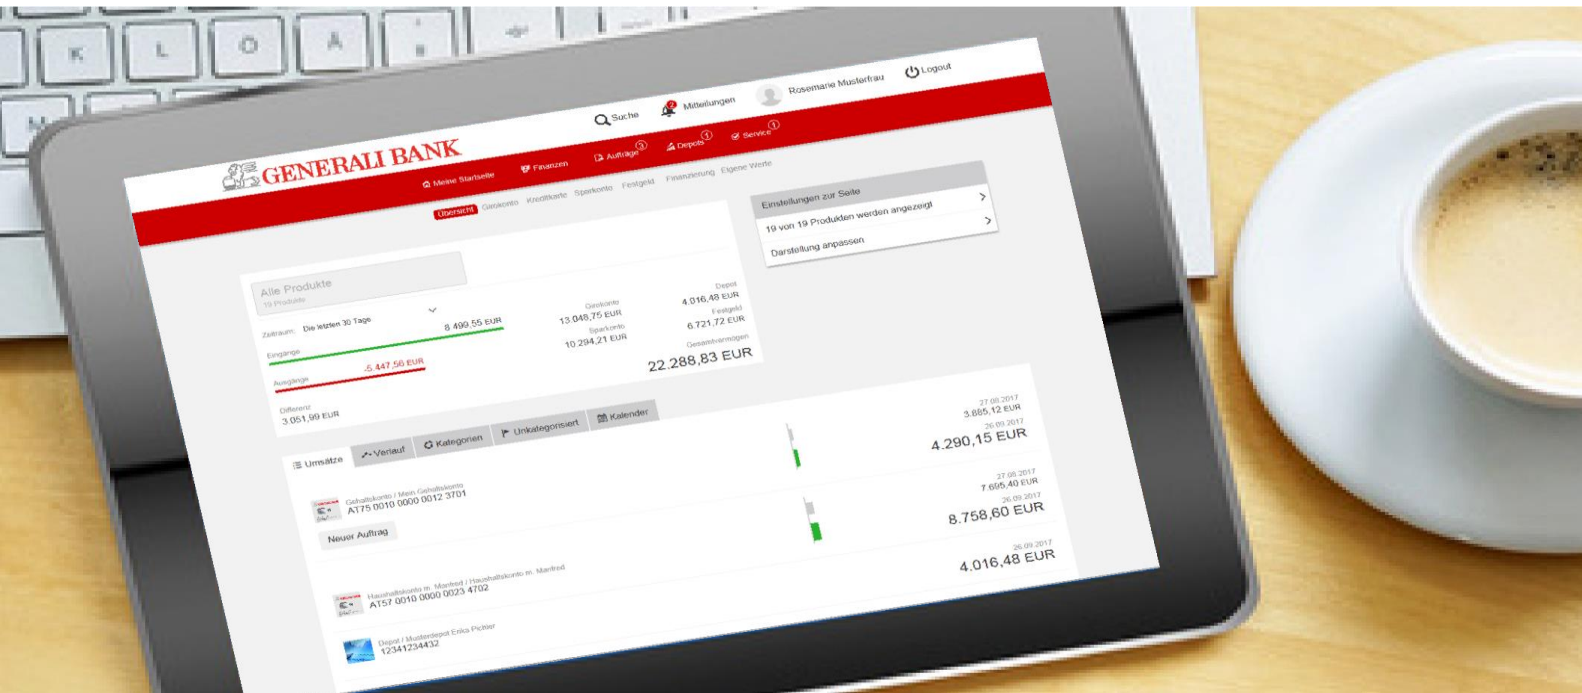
K L O Ä

GENERALI BANK

Suche
Mitteilungen
Rosemarie Musterfrau
Logout

Meine Startseite
Finanzen
Aufträge 3
Depots 1
Service 1

Übersicht Girokonto Kreditkarte Sparkonto Festgeld Finanzierung Eigene Werte

Einstellungen zur Seite
19 von 19 Produkten werden angezeigt
Darstellung anpassen

Alle Produkte
19 Produkte

Zeitraum: Die letzten 30 Tage

Eingänge 8.499,55 EUR
Ausgänge -5.447,56 EUR
Differenz 3.051,99 EUR

Girokonto 13.048,75 EUR
Sparkonto 10.294,21 EUR
Depot 4.016,48 EUR
Festgeld 6.721,72 EUR
Gesamtvermögen 22.288,83 EUR

Umsätze
Verlauf
Kategorien
Unkategorisiert
Kalender

27.08.2017 3.885,12 EUR
26.09.2017 4.290,15 EUR

Gehaltskonto / Mein Gehaltskonto
AT75 0010 0000 0012 3701
Neuer Auftrag

27.08.2017 7.695,40 EUR
26.09.2017 8.758,60 EUR

26.09.2017 4.016,48 EUR

Haushaltskonto m. Manfred / Haushaltskonto m. Manfred
AT57 0010 0000 0023 4702

Depot / Musterdepot Erika Pichler
12341234432